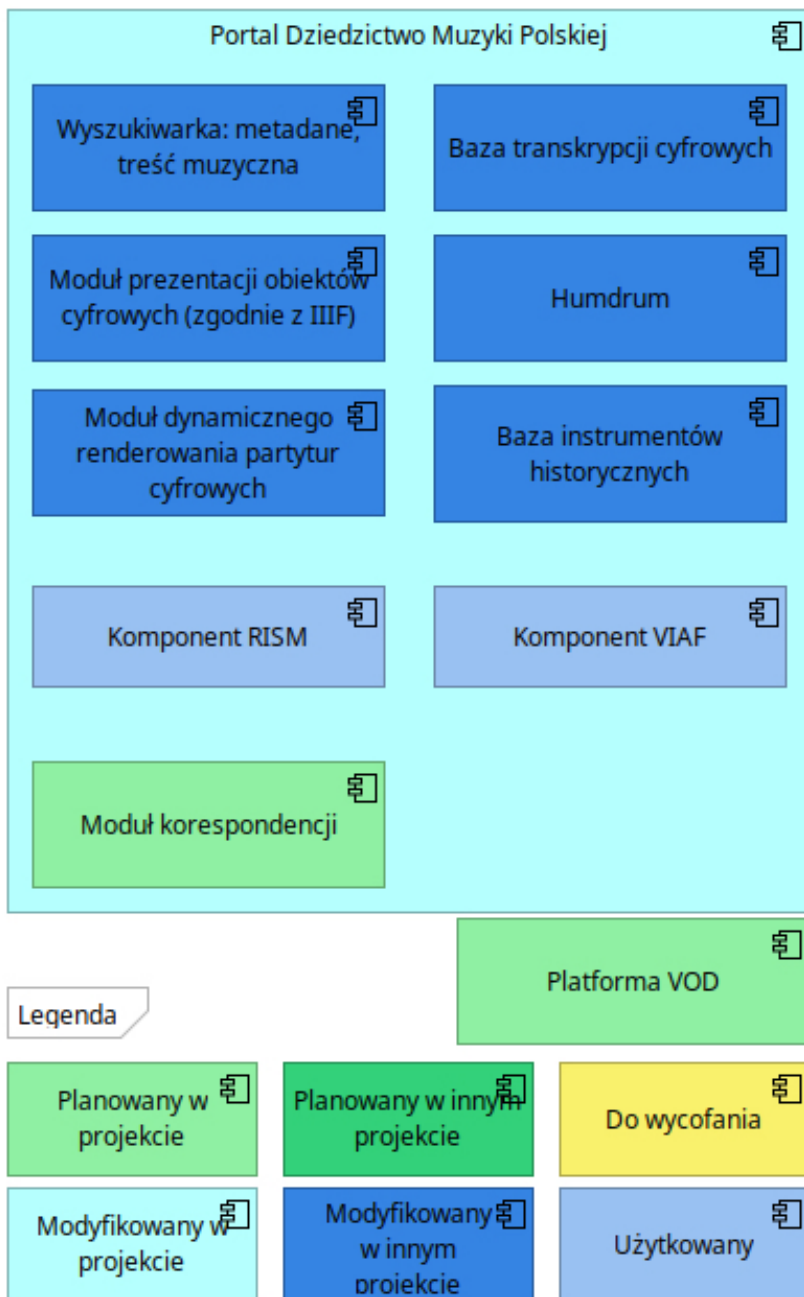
Portal Dziedzictwo Muzyki Polskiej

Wyszukiwarka: metadane, treść muzyczna

Baza transkrypcji cyfrowych

Moduł prezentacji obiektów cyfrowych (zgodnie z IIIF)

Humdrum

Moduł dynamicznego renderowania partytur cyfrowych

Baza instrumentów historycznych

Komponent RISM

Komponent VIAF

Moduł korespondencji

Platforma VOD

Legenda

Planowany w projekcie

Planowany w innym projekcie

Do wycofania

Modyfikowany w projekcie

Modyfikowany w innym projekcie

Użytkowany